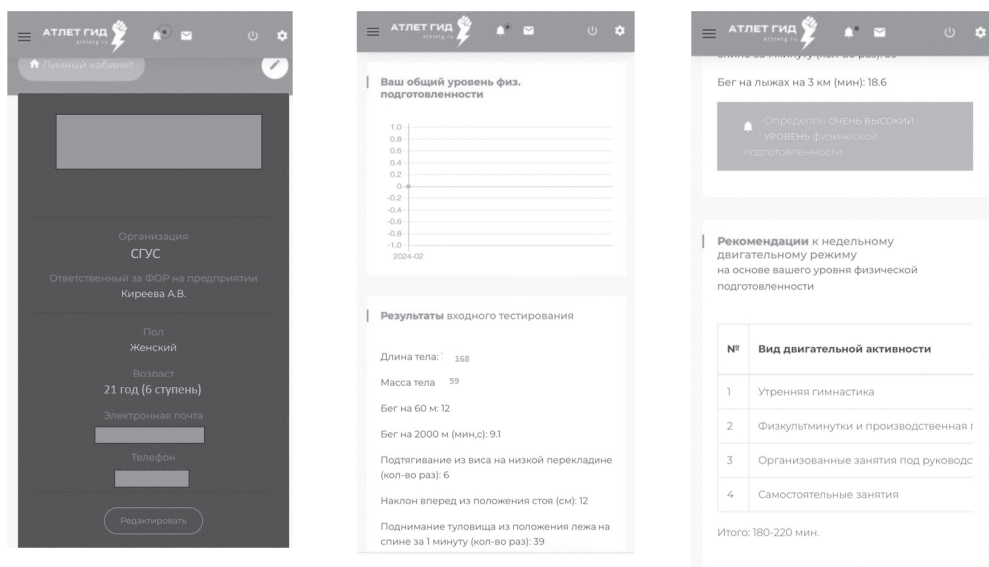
АТЛЕТ ГИД
atletg.ru

Личный кабинет

Организация
СГУС
Ответственный за ФОР на предприятии
Киреева А.В.

Пол
Женский
Возраст
21 год (6 ступень)
Электронная почта

Телефон

Редактировать

АТЛЕТ ГИД
atletg.ru

Ваш общий уровень физ. подготовленности

1.0
0.8
0.6
0.4
0.2
0
-0.2
-0.4
-0.6
-0.8
-1.0
2024-02

Результаты входного тестирования

Длина тела: 168
Масса тела 59
Бег на 60 м: 12
Бег на 2000 м (мин,с): 9.1
Подтягивание из виса на низкой перекладине (кол-во раз): 6
Наклон вперед из положения стоя (см): 12
Поднимание туловища из положения лежа на спине за 1 минуту (кол-во раз): 39

АТЛЕТ ГИД
atletg.ru

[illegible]
Бег на лыжах на 3 км (мин): 18.6

Определен очень высокий уровень физической подготовленности

Рекомендации к недельному двигательному режиму
на основе вашего уровня физической подготовленности

| № | Вид двигательной активности |
|---|---|
| 1 | Утренняя гимнастика |
| 2 | Физкультминутки и производственная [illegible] |
| 3 | Организованные занятия под руководс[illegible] |
| 4 | Самостоятельные занятия |

Итого: 180-220 мин.